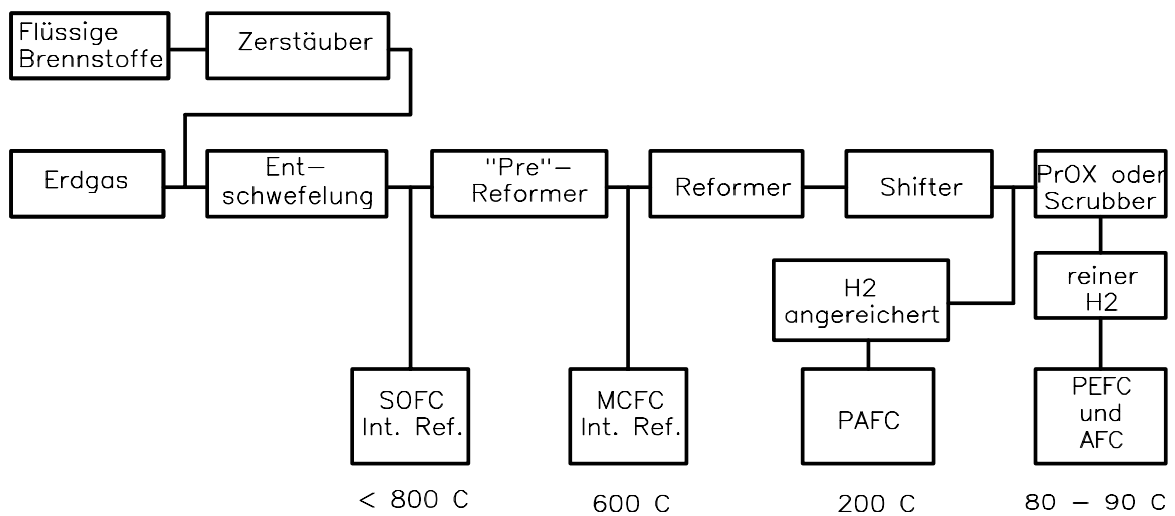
Flüssige Brennstoffe

Zerstäuber

Erdgas

Ent– schwefelung

"Pre"– Reformer

Reformer

Shifter

PrOX oder Scrubber

H2 angereichert

reiner H2

SOFC Int. Ref.

MCFC Int. Ref.

PAFC

PEFC und AFC

< 800 C

600 C

200 C

80 – 90 C